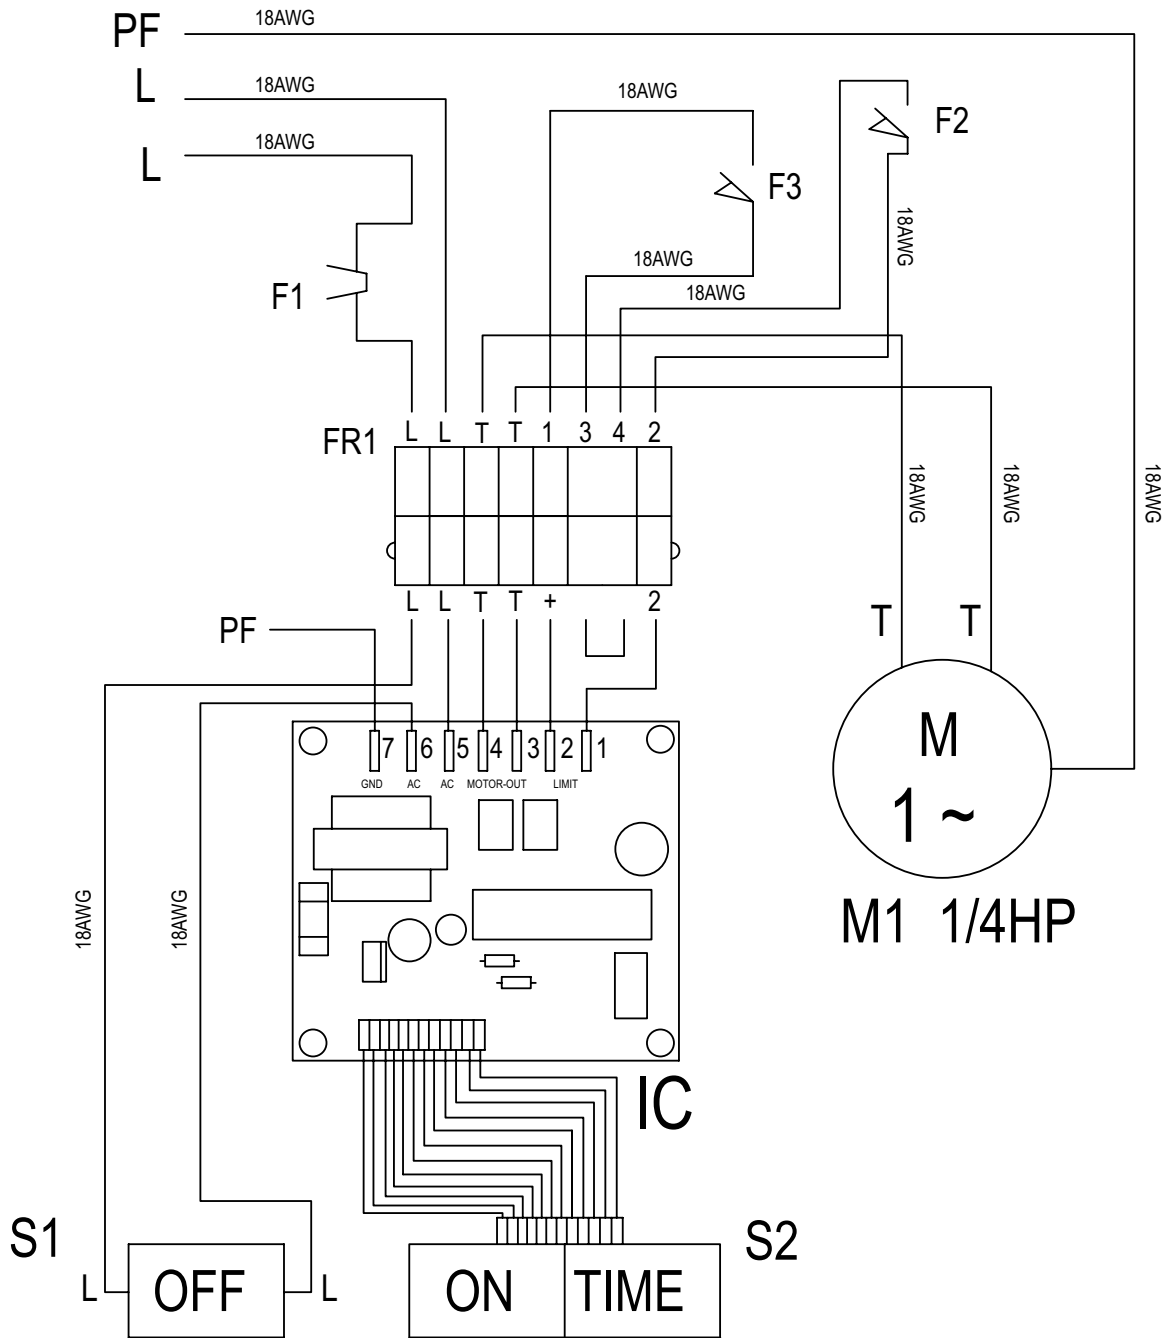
PF 18AWG
L 18AWG
L 18AWG
18AWG
F3
F2
18AWG
F1
18AWG
18AWG
FR1
L L T T 1 3 4 2
18AWG
18AWG
18AWG
L L T T + 2
PF
T T
7 6 5 4 3 2 1
GND AC AC MOTOR-OUT LIMIT
M
1 ~
M1 1/4HP
18AWG
18AWG
IC
S1
S2
L OFF L
ON TIME